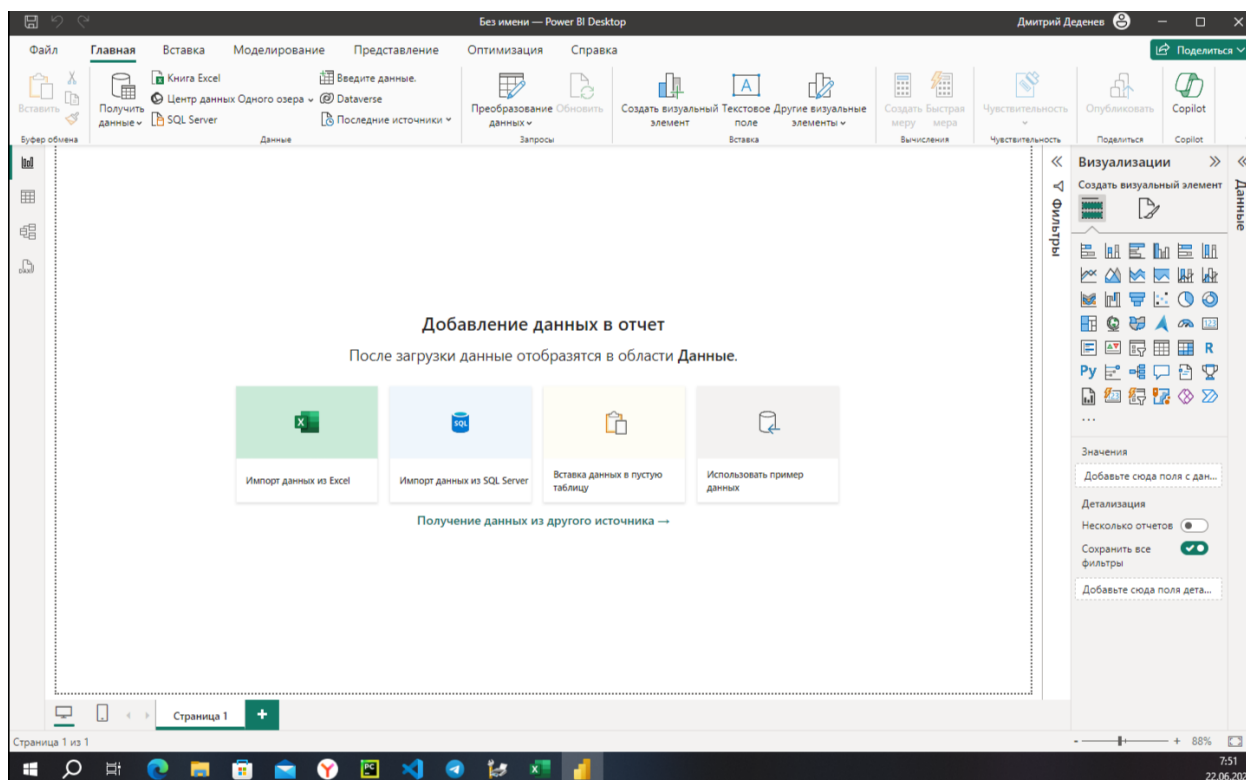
Без имени — Power BI Desktop

Дмитрий Деденев

Файл Главная Вставка Моделирование Представление Оптимизация Справка

Поделиться

Вставить

Буфер обмена

Получить данные

Книга Excel

Центр данных Одного озера

SQL Server

Введите данные.

Dataverse

Последние источники

Данные

Преобразование данных

Обновить

Запросы

Создать визуальный элемент

Текстовое поле

Другие визуальные элементы

Вставка

Создать меру

Быстрая мера

Вычисления

Чувствительность

Чувствительность

Опубликовать

Поделиться

Copilot

Copilot

Фильтры

Визуализации

Создать визуальный элемент

Данные

Добавление данных в отчет

После загрузки данные отобразятся в области **Данные**.

Импорт данных из Excel

Импорт данных из SQL Server

Вставка данных в пустую таблицу

Использовать пример данных

Получение данных из другого источника →

R

Py

...

Значения

Добавьте сюда поля с дан...

Детализация

Несколько отчетов

Сохранить все фильтры

Добавьте сюда поля дета...

Страница 1

+

Страница 1 из 1

88%

7:51

22.06.202